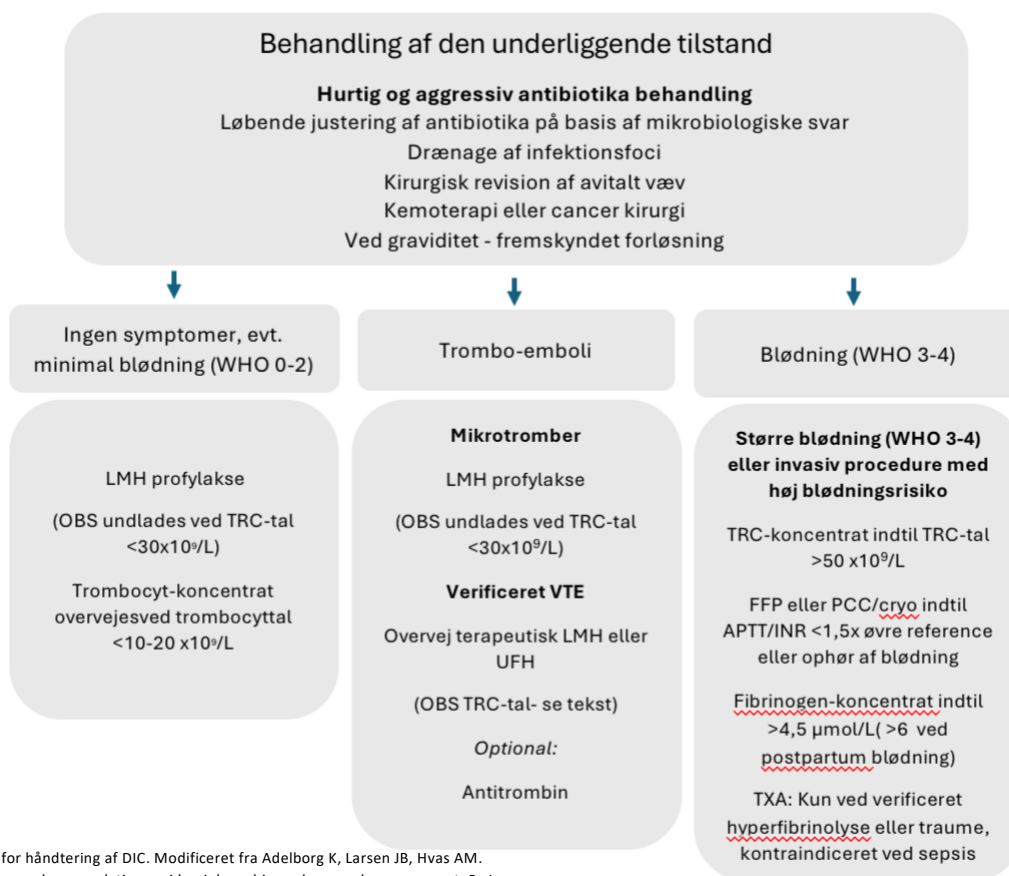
Behandling af den underliggende tilstand

**Hurtig og aggressiv antibiotika behandling**
Løbende justering af antibiotika på basis af mikrobiologiske svar
Drænage af infektionsfoci
Kirurgisk revision af avitalt væv
Kemoterapi eller cancer kirurgi
Ved graviditet - fremskyndet forløsning

Ingen symptomer, evt. minimal blødning (WHO 0-2)

LMH profylakse

(OBS undlades ved TRC-tal $<30x10^9/L$)

Trombocyt-koncentrat overvejesved trombocyttal $<10-20 x10^9/L$

Trombo-emboli

**Mikrotromber**

LMH profylakse

(OBS undlades ved TRC-tal $<30x10^9/L$)

**Verificeret VTE**

Overvej terapeutisk LMH eller UFH

(OBS TRC-tal- se tekst)

*Optional:*

Antitrombin

Blødning (WHO 3-4)

**Større blødning (WHO 3-4) eller invasiv procedure med høj blødningsrisiko**

TRC-koncentrat indtil TRC-tal $>50 x10^9/L$

FFP eller PCC/cryo indtil APTT/INR <1,5x øvre reference eller ophør af blødning

Fibrinogen-koncentrat indtil >4,5 µmol/L( >6 ved postpartum blødning)

TXA: Kun ved verificeret hyperfibrinolyse eller traume, kontraindiceret ved sepsis

for håndtering af DIC. Modificeret fra Adelborg K, Larsen JB, Hvas AM.
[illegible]